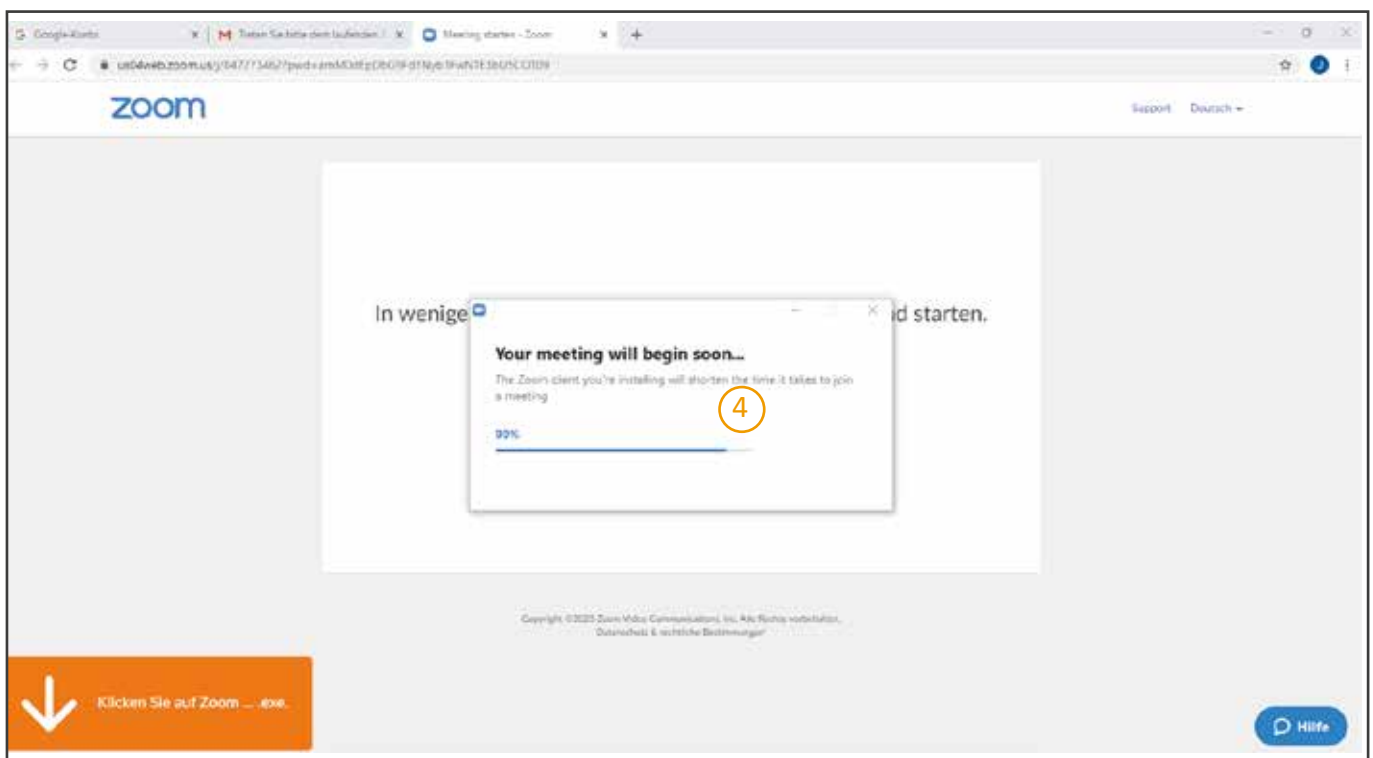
Google-Konto
Treten Sie bitte dem laufenden
Meeting starten - Zoom
us04web.zoom.us/j/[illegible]

zoom

Support Deutsch

In wenige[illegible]d starten.

Your meeting will begin soon...

The Zoom client you're installing will shorten the time it takes to join a meeting

90%

4

Copyright ©2020 Zoom Video Communications, Inc. Alle Rechte vorbehalten.
Datenschutz & rechtliche Bestimmungen

Klicken Sie auf Zoom ... .exe.

Hilfe